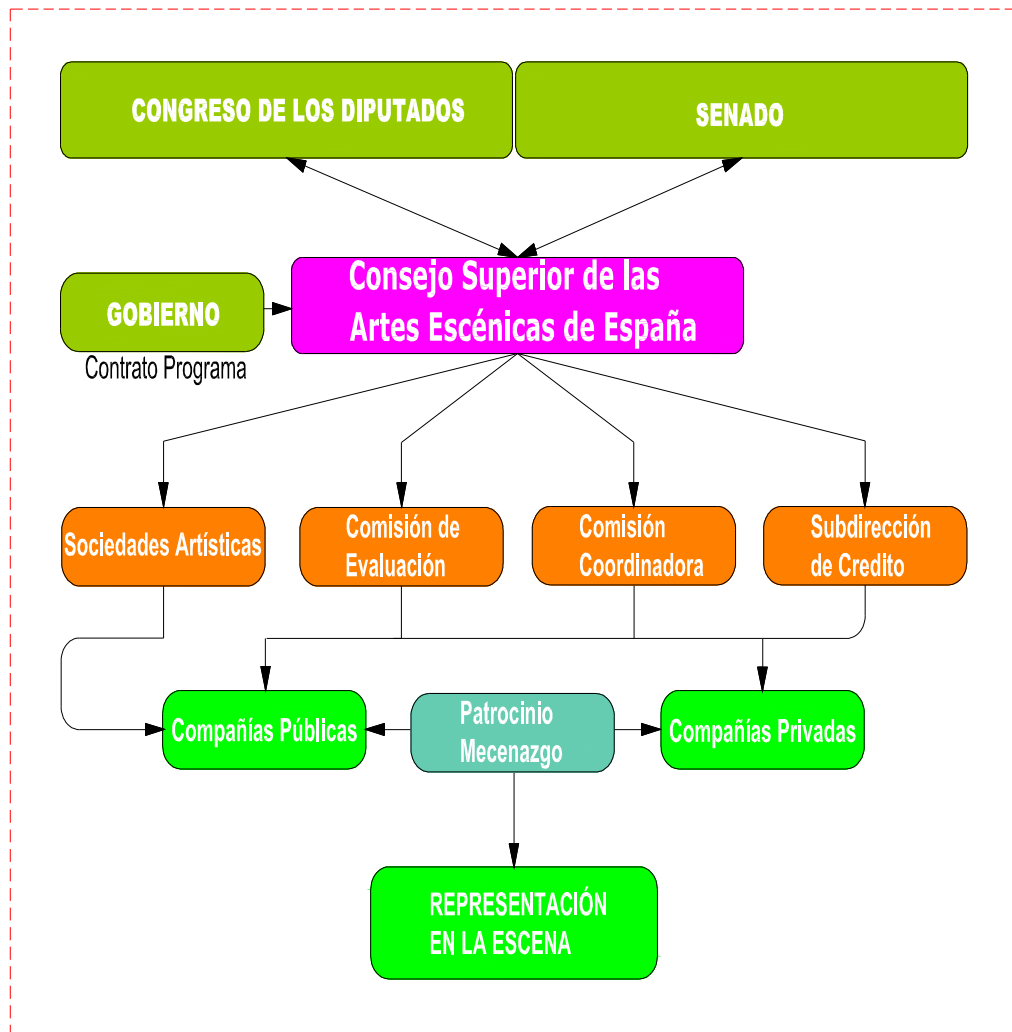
CONGRESO DE LOS DIPUTADOS

SENADO

GOBIERNO

Contrato Programa

Consejo Superior de las Artes Escénicas de España

Sociedades Artísticas

Comisión de Evaluación

Comisión Coordinadora

Subdirección de Credito

Compañías Públicas

Patrocinio Mecenazgo

Compañías Privadas

REPRESENTACIÓN EN LA ESCENA